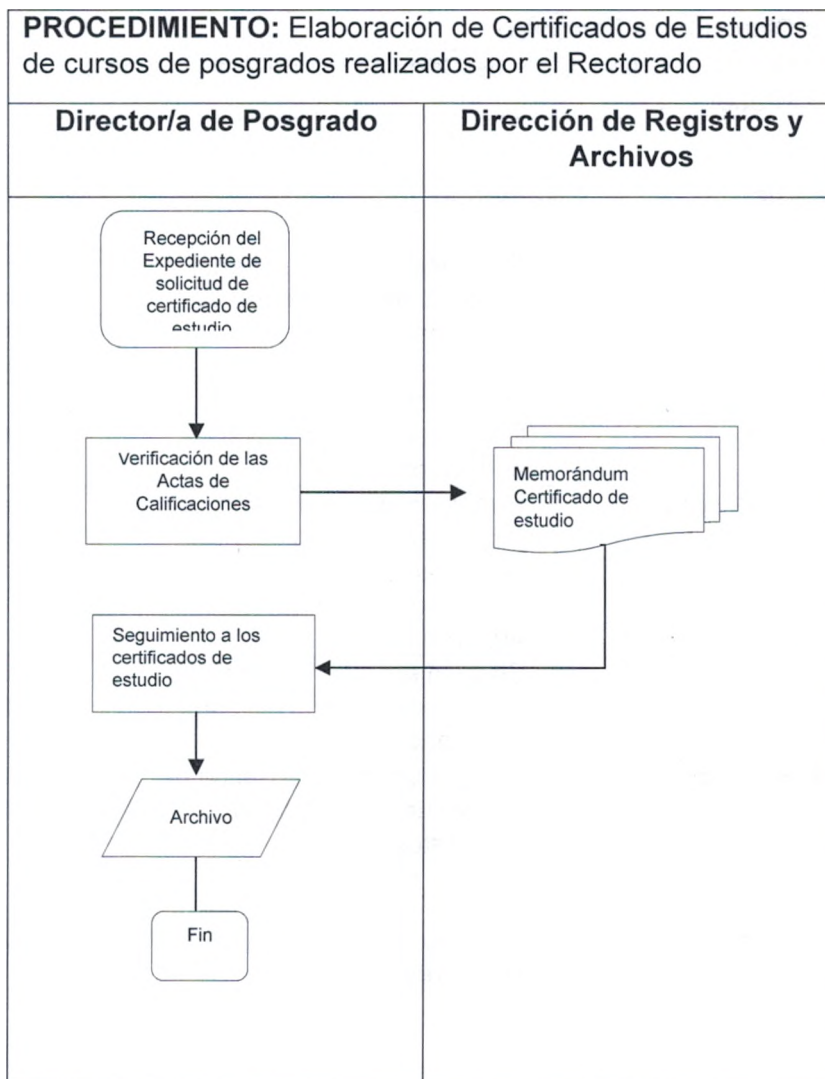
**PROCEDIMIENTO:** Elaboración de Certificados de Estudios de cursos de posgrados realizados por el Rectorado

| Director/a de Posgrado | Dirección de Registros y Archivos |
|---|---|

Recepción del Expediente de solicitud de certificado de estudio

Verificación de las Actas de Calificaciones

Memorándum Certificado de estudio

Seguimiento a los certificados de estudio

Archivo

Fin